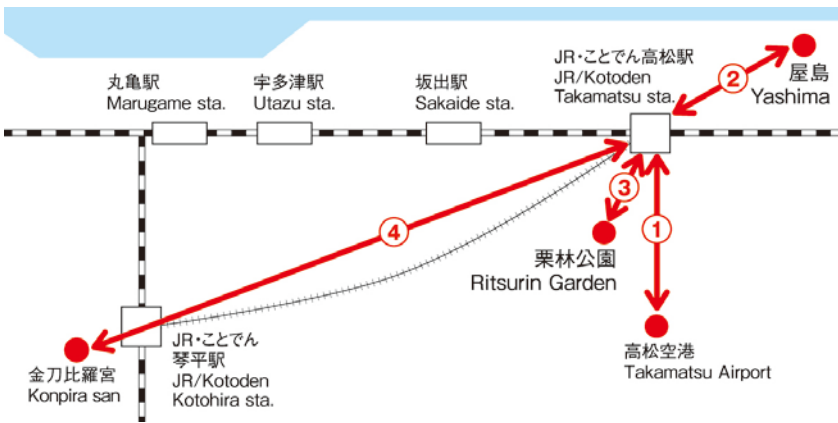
丸亀駅
Marugame sta.

宇多津駅
Utazu sta.

坂出駅
Sakaide sta.

JR・ことでん高松駅
JR/Kotoden
Takamatsu sta.

2

屋島
Yashima

3

1

4

栗林公園
Ritsurin Garden

JR・ことでん
琴平駅
JR/Kotoden
Kotohira sta.

金刀比羅宮
Konpira san

高松空港
Takamatsu Airport